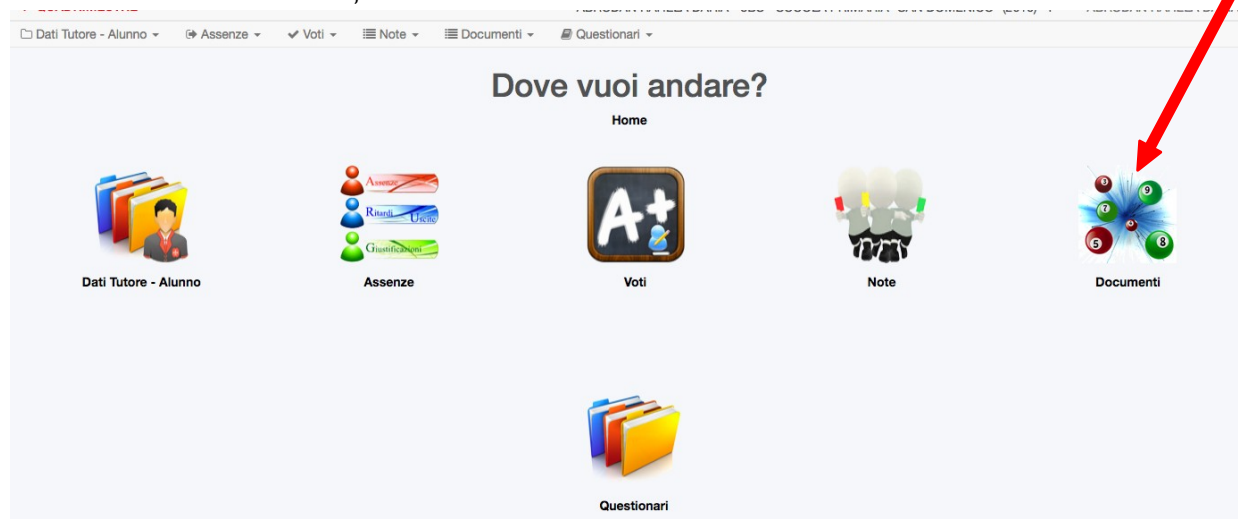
Dati Tutore - Alunno ▾ Assenze ▾ Voti ▾ Note ▾ Documenti ▾ Questionari ▾

Dove vuoi andare?

Home

Assenze
Ritardi Uscite
Giustificazioni

A+

Dati Tutore - Alunno

Assenze

Voti

Note

Documenti

Questionari